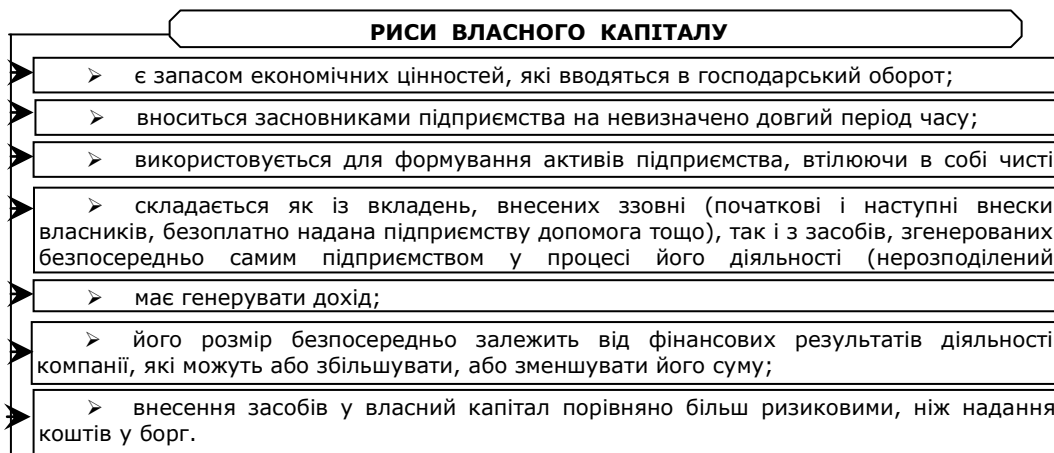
РИСИ ВЛАСНОГО КАПІТАЛУ

➢ є запасом економічних цінностей, які вводяться в господарський оборот;

➢ вноситься засновниками підприємства на невизначено довгий період часу;

➢ використовується для формування активів підприємства, втілюючи в собі чисті

➢ складається як із вкладень, внесених ззовні (початкові і наступні внески власників, безоплатно надана підприємству допомога тощо), так і з засобів, згенерованих безпосередньо самим підприємством у процесі його діяльності (нерозподілений

➢ має генерувати дохід;

➢ його розмір безпосередньо залежить від фінансових результатів діяльності компанії, які можуть або збільшувати, або зменшувати його суму;

➢ внесення засобів у власний капітал порівняно більш ризиковими, ніж надання коштів у борг.